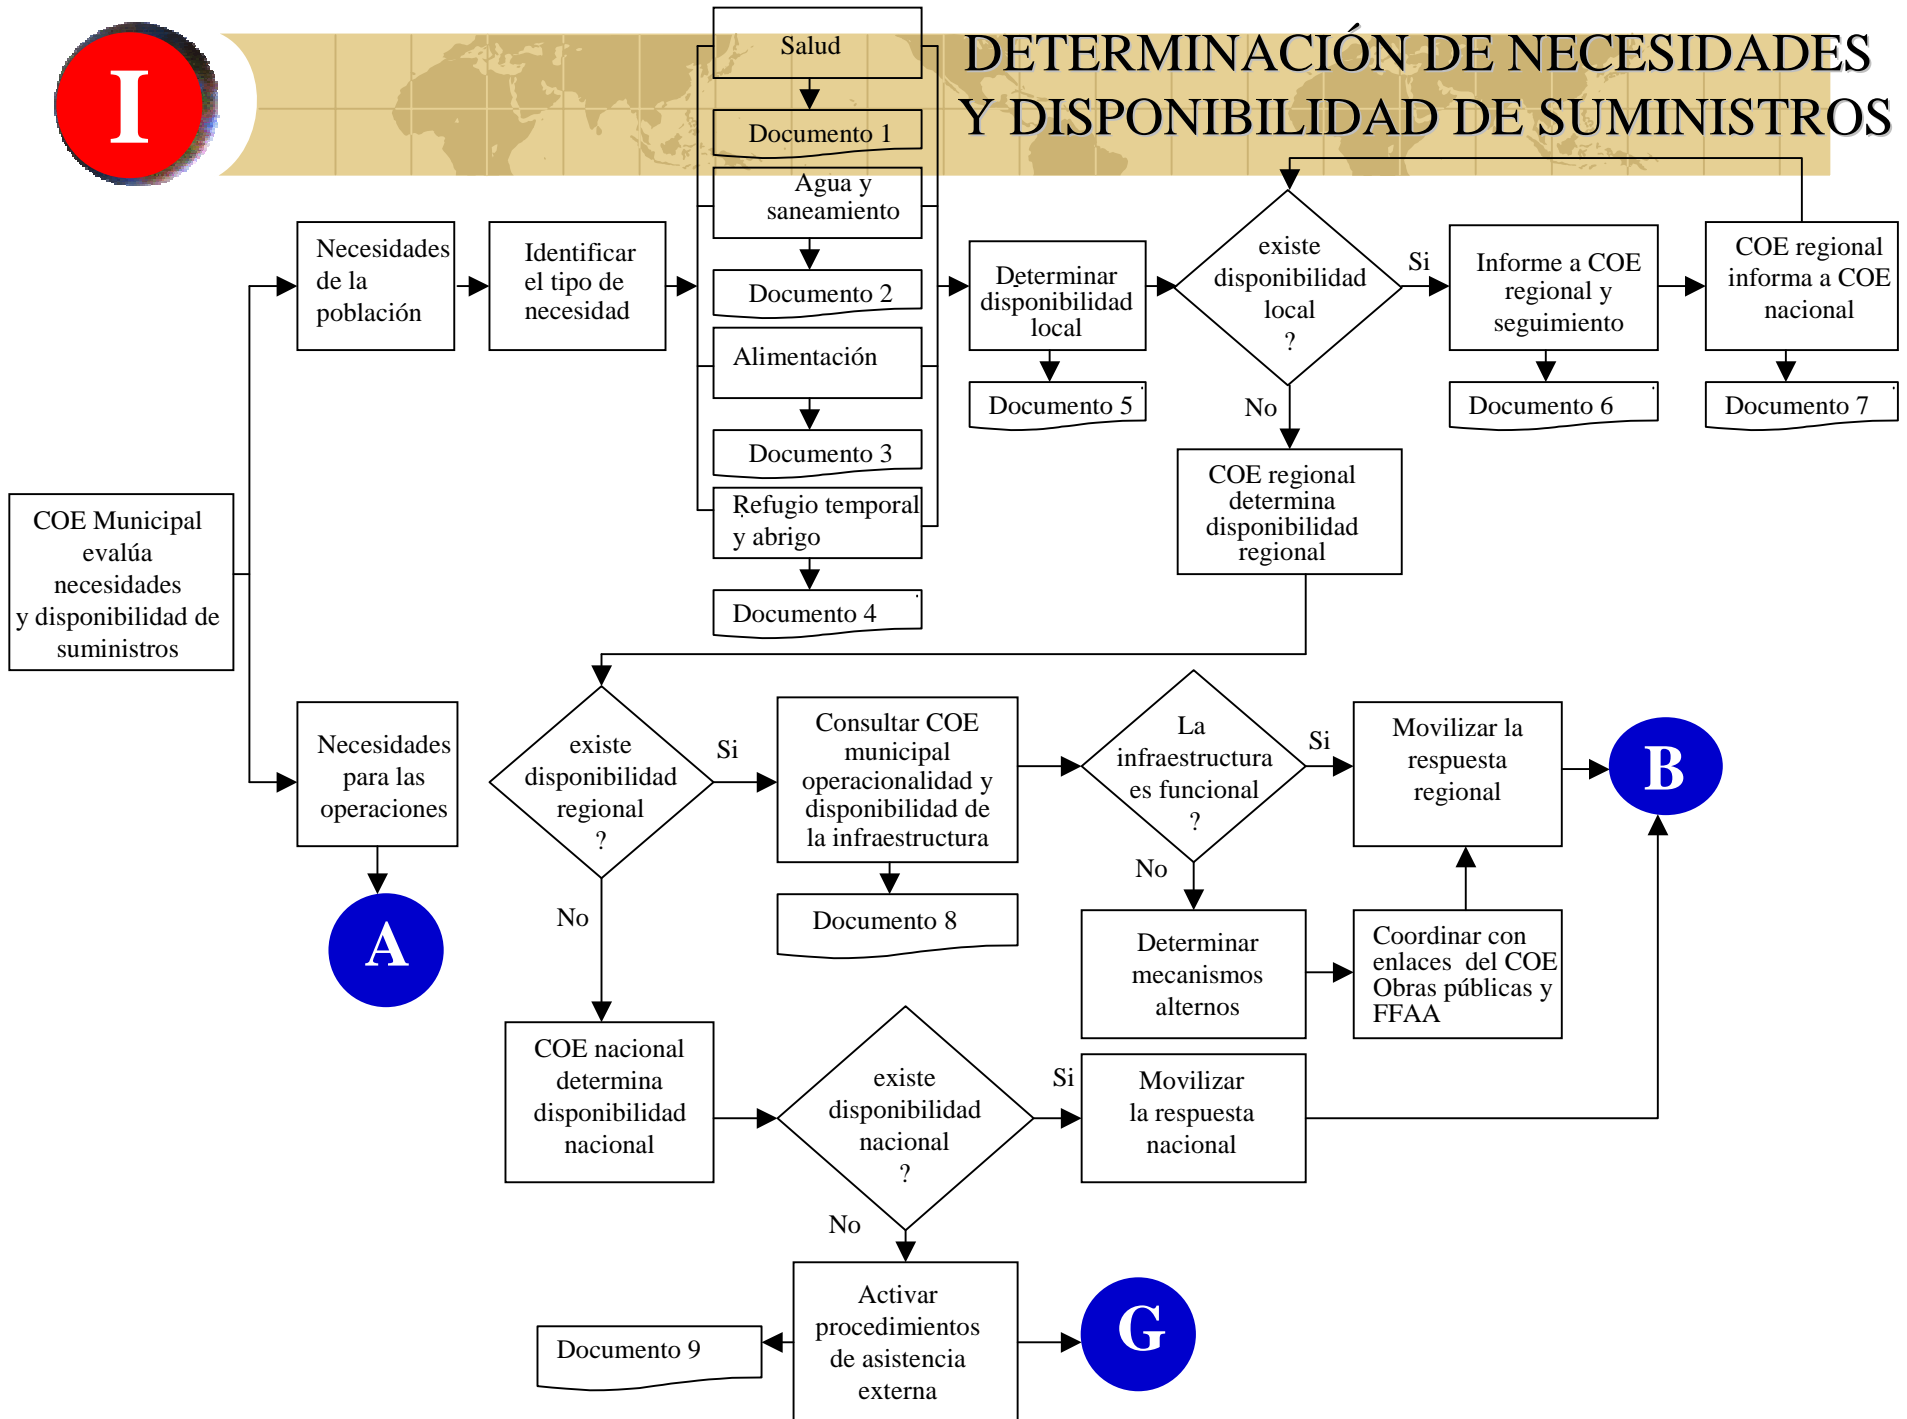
I

DETERMINACIÓN DE NECESIDADES Y DISPONIBILIDAD DE SUMINISTROS

COE Municipal evalúa necesidades y disponibilidad de suministros

Necesidades de la población

Identificar el tipo de necesidad

Salud

Documento 1

Agua y saneamiento

Documento 2

Alimentación

Documento 3

Refugio temporal y abrigo

Documento 4

Determinar disponibilidad local

Documento 5

existe disponibilidad local ?

Si

No

Informe a COE regional y seguimiento

Documento 6

COE regional informa a COE nacional

Documento 7

COE regional determina disponibilidad regional

Necesidades para las operaciones

A

existe disponibilidad regional ?

Si

No

Consultar COE municipal operacionalidad y disponibilidad de la infraestructura

Documento 8

La infraestructura es funcional ?

Si

No

Movilizar la respuesta regional

B

Determinar mecanismos alternos

Coordinar con enlaces del COE Obras públicas y FFAA

COE nacional determina disponibilidad nacional

existe disponibilidad nacional ?

Si

No

Movilizar la respuesta nacional

Activar procedimientos de asistencia externa

Documento 9

G